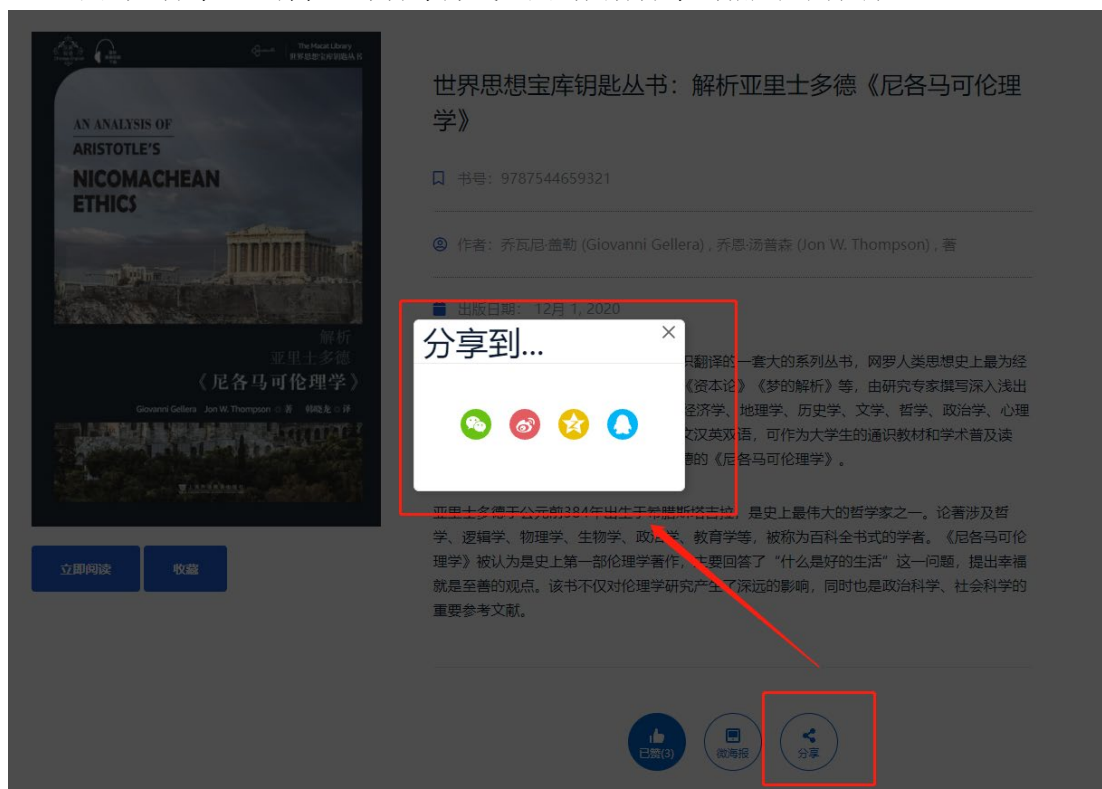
The Macat Library
世界思想宝库钥匙丛书

AN ANALYSIS OF
ARISTOTLE'S
NICOMACHEAN
ETHICS

解析
亚里士多德
《尼各马可伦理学》

Giovanni Gellera Jon W. Thompson ◎ 著 韩晓龙 ◎ 译

立即阅读
收藏

世界思想宝库钥匙丛书：解析亚里士多德《尼各马可伦理学》

书号：9787544659321

作者：乔瓦尼·盖勒 (Giovanni Gellera) , 乔恩·汤普森 (Jon W. Thompson) , 著

出版日期： 12月 1, 2020

分享到...

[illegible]织翻译的一套大的系列丛书，网罗人类思想史上最为经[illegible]《资本论》《梦的解析》等，由研究专家撰写深入浅出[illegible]经济学、地理学、历史学、文学、哲学、政治学、心理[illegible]文汉英双语，可作为大学生的通识教材和学术普及读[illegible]德的《尼各马可伦理学》。

亚里士多德于公元前384年出生于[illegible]，是史上最伟大的哲学家之一。论著涉及哲学、逻辑学、物理学、生物学、政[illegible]学、教育学等，被称为百科全书式的学者。《尼各马可伦理学》被认为是史上第一部伦理学著作，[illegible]要回答了"什么是好的生活"这一问题，提出幸福就是至善的观点。该书不仅对伦理学研究产生了深远的影响，同时也是政治科学、社会科学的重要参考文献。

已赞(3)
微海报
分享